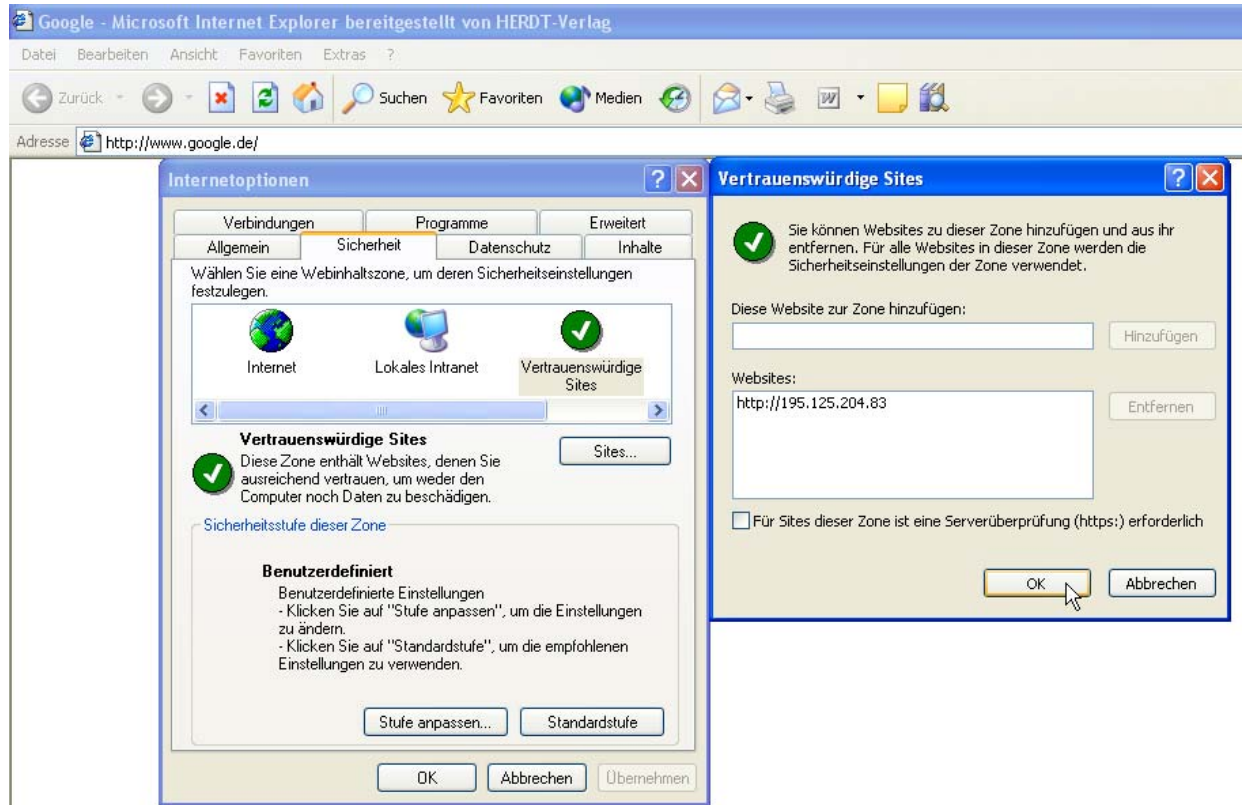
Google - Microsoft Internet Explorer bereitgestellt von HERDT-Verlag

Datei Bearbeiten Ansicht Favoriten Extras ?

Zurück Suchen Favoriten Medien

Adresse http://www.google.de/

Internetoptionen

Verbindungen Programme Erweitert
Allgemein Sicherheit Datenschutz Inhalte

Wählen Sie eine Webinhaltszone, um deren Sicherheitseinstellungen festzulegen.

Internet Lokales Intranet Vertrauenswürdige Sites

Vertrauenswürdige Sites
Diese Zone enthält Websites, denen Sie ausreichend vertrauen, um weder den Computer noch Daten zu beschädigen.

Sites...

Sicherheitsstufe dieser Zone

Benutzerdefiniert
Benutzerdefinierte Einstellungen
- Klicken Sie auf "Stufe anpassen", um die Einstellungen zu ändern.
- Klicken Sie auf "Standardstufe", um die empfohlenen Einstellungen zu verwenden.

Stufe anpassen... Standardstufe

OK Abbrechen Übernehmen

Vertrauenswürdige Sites

Sie können Websites zu dieser Zone hinzufügen und aus ihr entfernen. Für alle Websites in dieser Zone werden die Sicherheitseinstellungen der Zone verwendet.

Diese Website zur Zone hinzufügen:

Hinzufügen

Websites:
http://195.125.204.83

Entfernen

Für Sites dieser Zone ist eine Serverüberprüfung (https:) erforderlich

OK Abbrechen